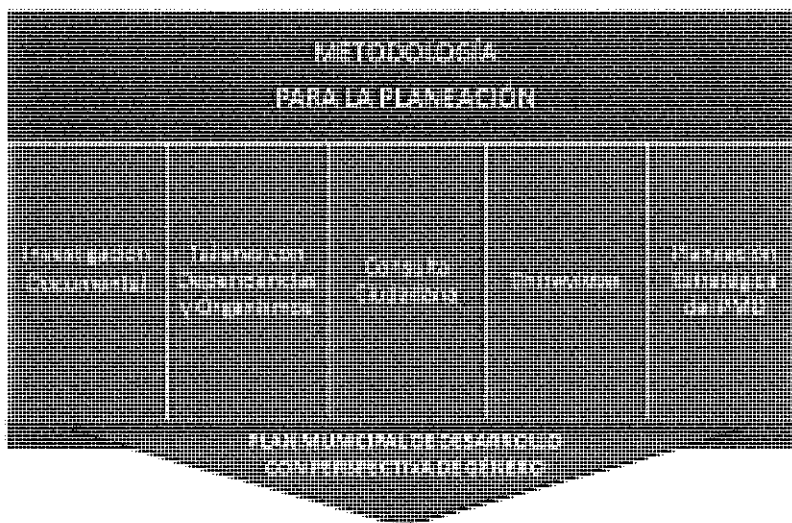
METODOLOGÍA
PARA LA PLANEACIÓN

Investigación Documental

Talleres con Dependencias y Organismos

Consulta Ciudadana

Diagnóstico

Planeación Estratégica del PMD

PLAN MUNICIPAL DE DESARROLLO CON PERSPECTIVA DE GÉNERO